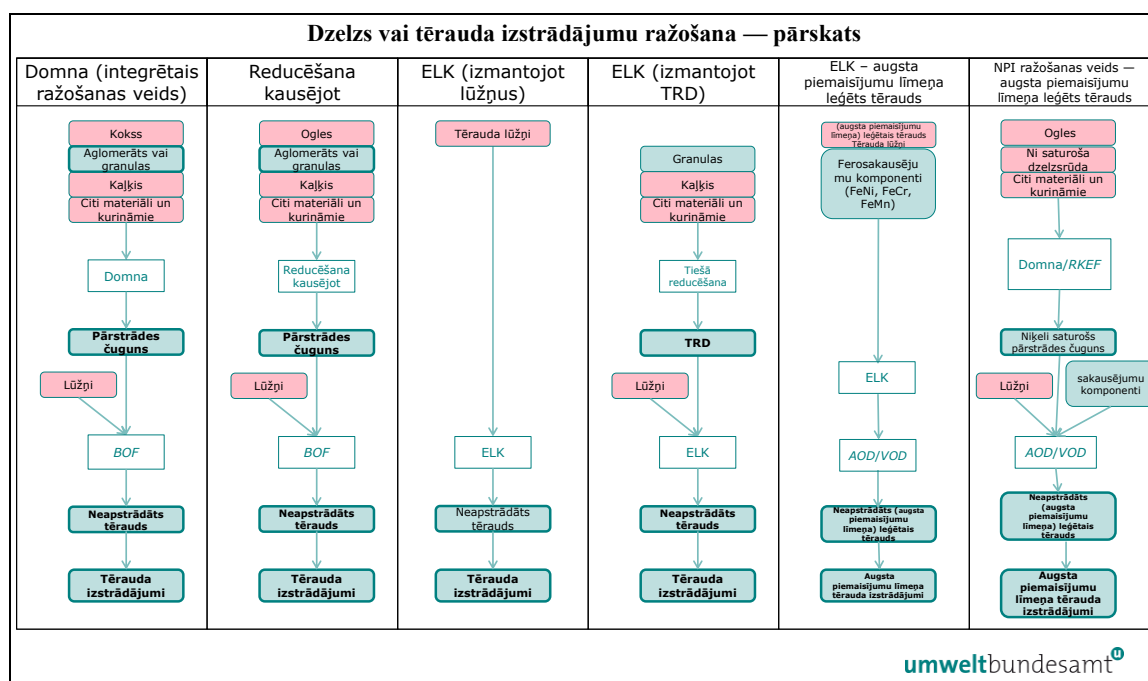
Dzelzs vai tērauda izstrādājumu ražošana — pārskats

| Domna (integrētais ražošanas veids) | Reducēšana kausējot | ELK (izmantojot lūžņus) | ELK (izmantojot TRD) | ELK – augsta piemaisījumu līmeņa leģēts tērauds | NPI ražošanas veids — augsta piemaisījumu līmeņa leģēts tērauds |
|---|---|---|---|---|---|
| Kokss, Aglomerāts vai granulas, Kaļķis, Citi materiāli un kurināmie | Ogles, Aglomerāts vai granulas, Kaļķis, Citi materiāli un kurināmie | Tērauda lūžņi | Granulas, Kaļķis, Citi materiāli un kurināmie | (augsta piemaisījumu līmeņa) leģētais tērauds Tērauda lūžņi, Ferosakausējumu komponenti (FeNi, FeCr, FeMn) | Ogles, Ni saturoša dzelzsrūda, Citi materiāli un kurināmie |
| Domna | Reducēšana kausējot | | Tiešā reducēšana | | Domna/RKEF |
| Pārstrādes čuguns | Pārstrādes čuguns | | TRD | | Niķeli saturošs pārstrādes čuguns |
| Lūžņi | Lūžņi | | Lūžņi | | Lūžņi, sakausējumu komponenti |
| BOF | BOF | ELK | ELK | ELK, AOD/VOD | AOD/VOD |
| Neapstrādāts tērauds | Neapstrādāts tērauds | Neapstrādāts tērauds | Neapstrādāts tērauds | Neapstrādāts (augsta piemaisījumu līmeņa) leģētais tērauds | Neapstrādāts (augsta piemaisījumu līmeņa) leģētais tērauds |
| Tērauda izstrādājumi | Tērauda izstrādājumi | Tērauda izstrādājumi | Tērauda izstrādājumi | Augsta piemaisījumu līmeņa tērauda izstrādājumi | Augsta piemaisījumu līmeņa tērauda izstrādājumi |

umweltbundesamt